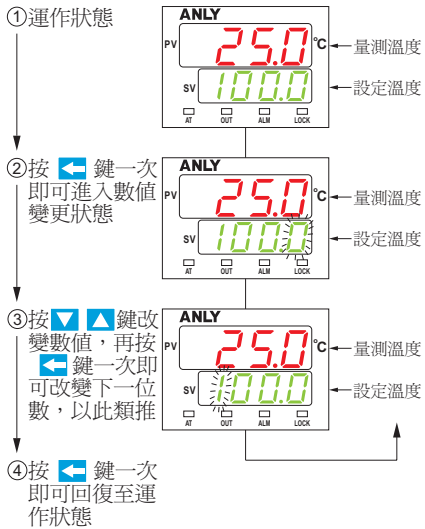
①運作狀態

ANLY
PV 25.0 °C
SV 100.0
AT OUT ALM LOCK
量測溫度
設定溫度

②按 ← 鍵一次即可進入數值變更狀態

ANLY
PV 25.0 °C
SV 100.0
AT OUT ALM LOCK
量測溫度
設定溫度

③按 ▼ ▲ 鍵改變數值，再按 ← 鍵一次即可改變下一位數，以此類推

ANLY
PV 25.0 °C
SV 100.0
AT OUT ALM LOCK
量測溫度
設定溫度

④按 ← 鍵一次即可回復至運作狀態